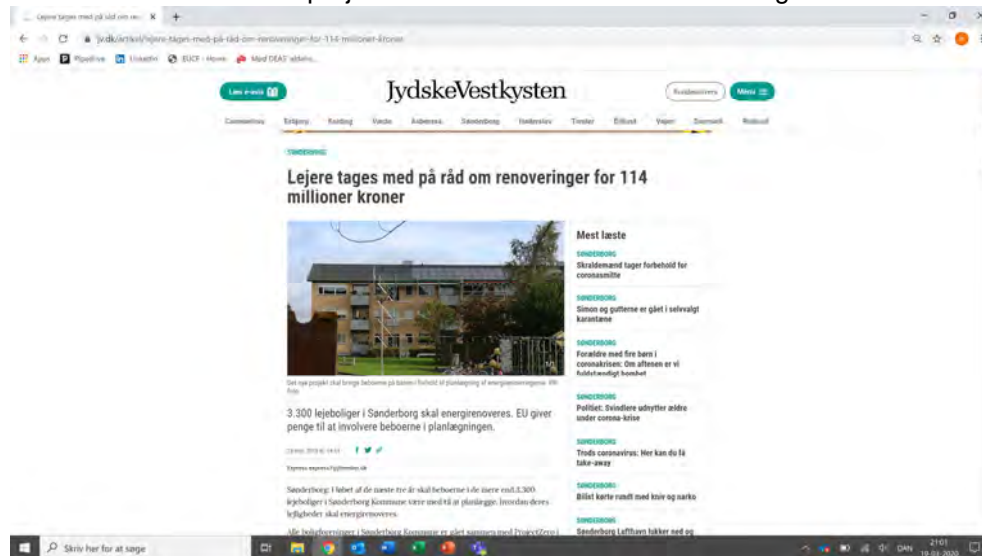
Lejere tages med på råd om ren... ×  +

jv.dk/artikel/lejere-tages-med-på-råd-om-renoveringer-for-114-millioner-kroner

Apps  Pipedrive  LinkedIn  EUCF - Home  Med DEAS' øjne...

Læs e-avis

JydskeVestkysten

Abonnement

Menu

Coronavirus  Esbjerg  Kolding  Vejle  Aabenraa  Sønderborg  Haderslev  Tønder  Billund  Vejen  Danmark  Podcast

SØNDERBORG

Lejere tages med på råd om renoveringer for 114 millioner kroner

Det nye projekt skal bringe beboerne på banen i forhold til planlægning af energirenoveringerne. Foto

3.300 lejeboliger i Sønderborg skal energirenoveres. EU giver penge til at involvere beboerne i planlægningen.

Express express@jv.dk

Sønderborg: I løbet af de næste tre år skal beboerne i de mere end 3.300 lejeboliger i Sønderborg Kommune være med til at planlægge, hvordan deres lejligheder skal energirenoveres.

Alle boligforeninger i Sønderborg Kommune er gået sammen med ProjectZero i

Mest læste

SØNDERBORG
Skraldemænd tager forbehold for coronasmitte

SØNDERBORG
Simon og gutterne er gået i selvvalgt karantæne

SØNDERBORG
Forældre med fire børn i coronakrisen: Om aftenen er vi fuldstændig bombet

SØNDERBORG
Politiet: Svindlere udnytter ældre under corona-krise

SØNDERBORG
Trods coronavirus: Her kan du få take-away

SØNDERBORG
Billist kørte rundt med kniv og narko

SØNDERBORG
Sønderborg Lufthavn takker ned og

Skriv her for at søge

DAN 21:01 19-03-2020